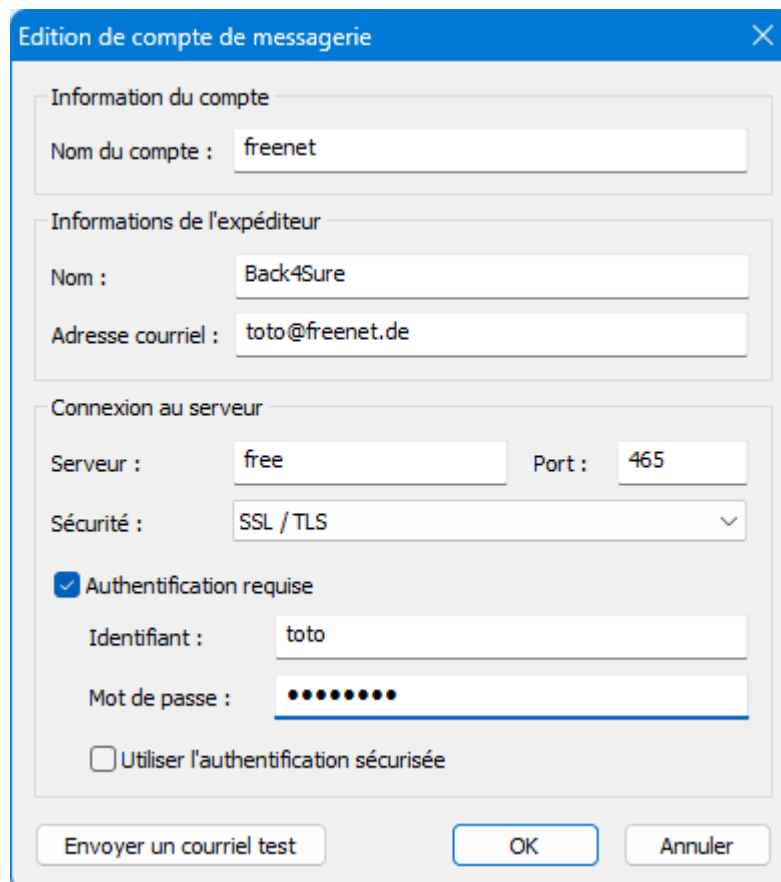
Edition de compte de messagerie

Information du compte

Nom du compte : freenet

Informations de l'expéditeur

Nom : Back4Sure

Adresse courriel : toto@freenet.de

Connexion au serveur

Serveur : free

Port : 465

Sécurité : SSL / TLS

Authentification requise

Identifiant : toto

Mot de passe : •••••••••

Utiliser l'authentification sécurisée

Envoyer un courriel test

OK

Annuler